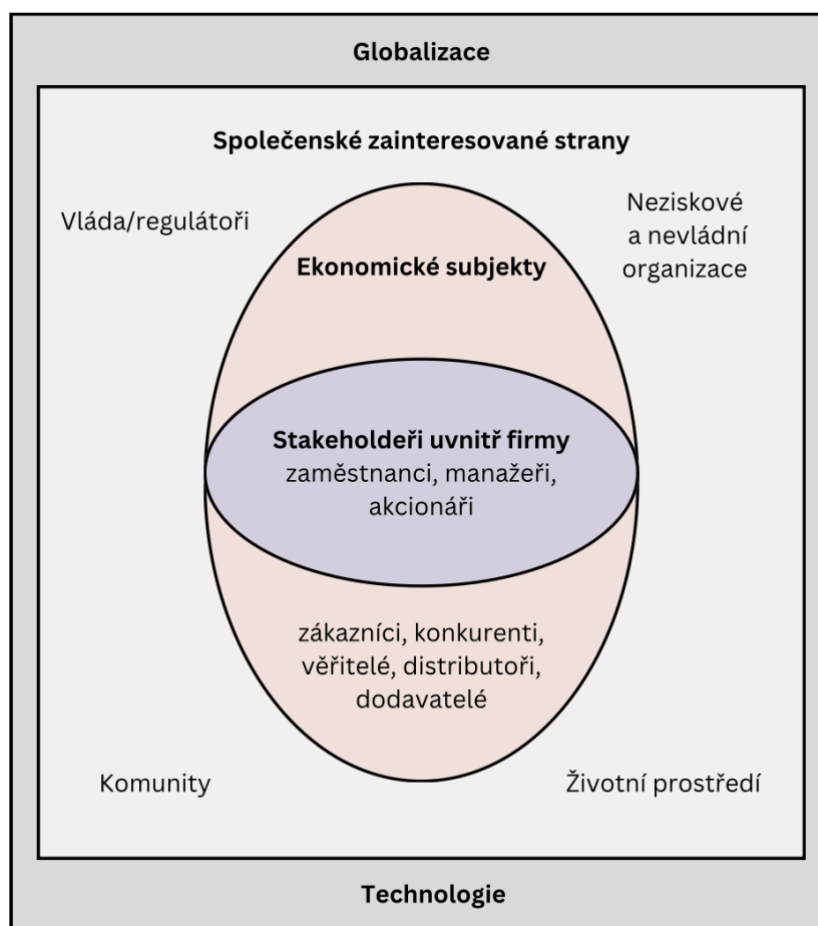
Globalizace

Společenské zainteresované strany

Vláda/regulátoři

Neziskové a nevládní organizace

Ekonomické subjekty

Stakeholdeři uvnitř firmy
zaměstnanci, manažeři, akcionáři

zákazníci, konkurenti, věřitelé, distributoři, dodavatelé

Komunity

Životní prostředí

Technologie